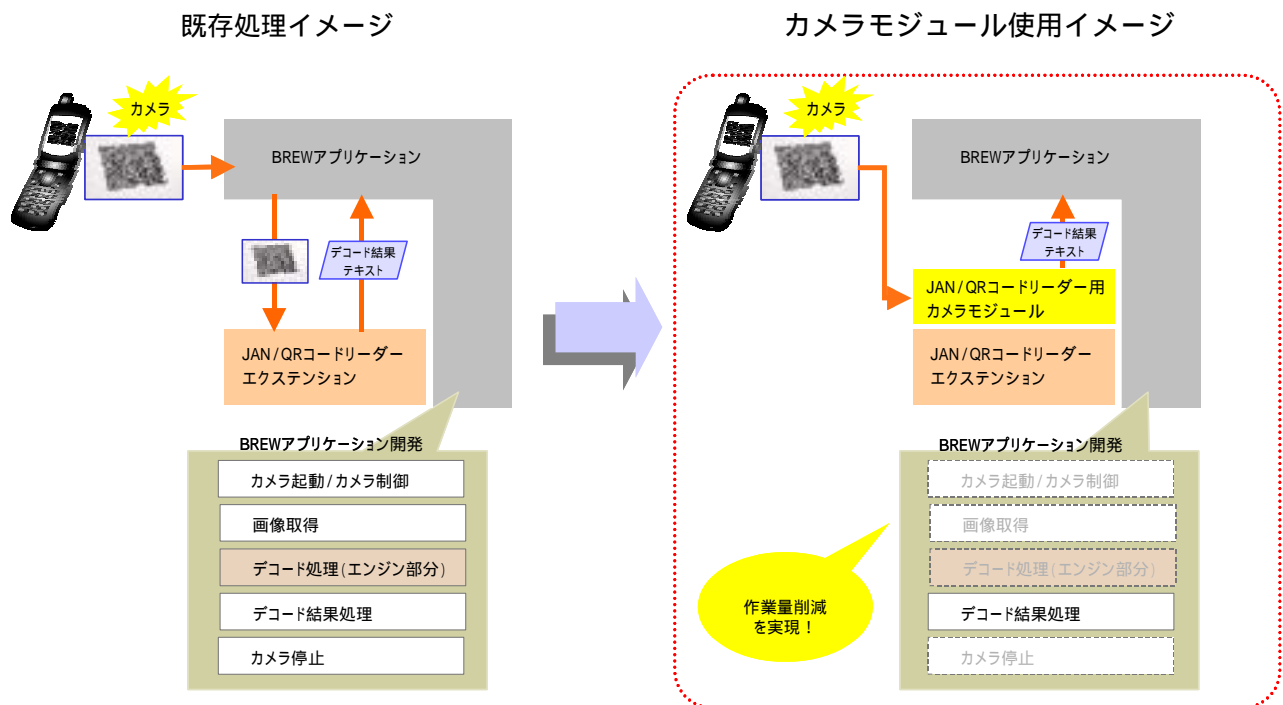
既存処理イメージ

カメラ

BREWアプリケーション

デコード結果
テキスト

JAN/QRコードリーダー
エクステンション

BREWアプリケーション開発

カメラ起動/カメラ制御

画像取得

デコード処理(エンジン部分)

デコード結果処理

カメラ停止

カメラモジュール使用イメージ

カメラ

BREWアプリケーション

デコード結果
テキスト

JAN/QRコードリーダー用
カメラモジュール

JAN/QRコードリーダー
エクステンション

BREWアプリケーション開発

カメラ起動/カメラ制御

画像取得

デコード処理(エンジン部分)

デコード結果処理

カメラ停止

作業量削減
を実現!